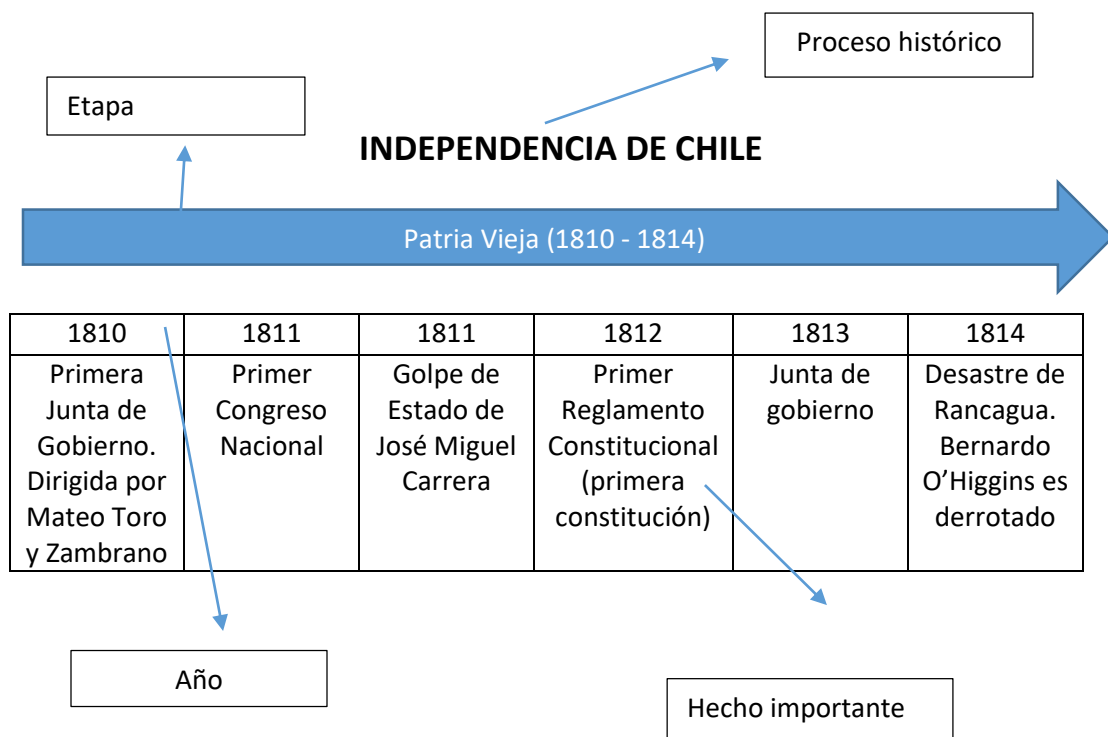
Proceso histórico

Etapa

INDEPENDENCIA DE CHILE

Patria Vieja (1810 - 1814)

| 1810 | 1811 | 1811 | 1812 | 1813 | 1814 |
|---|---|---|---|---|---|
| Primera Junta de Gobierno. Dirigida por Mateo Toro y Zambrano | Primer Congreso Nacional | Golpe de Estado de José Miguel Carrera | Primer Reglamento Constitucional (primera constitución) | Junta de gobierno | Desastre de Rancagua. Bernardo O'Higgins es derrotado |

Año

Hecho importante